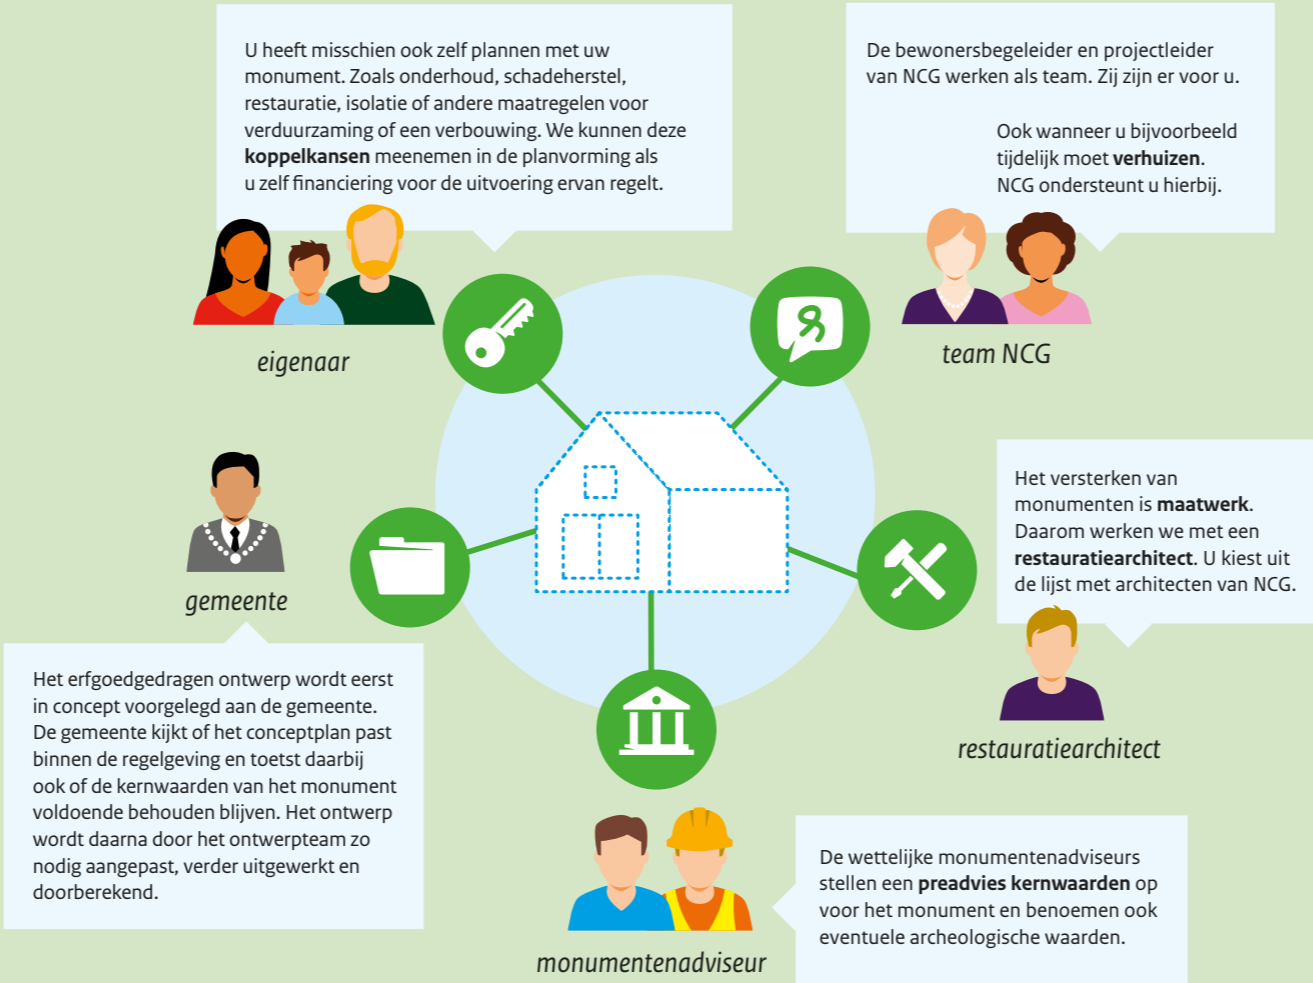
U heeft misschien ook zelf plannen met uw monument. Zoals onderhoud, schadeherstel, restauratie, isolatie of andere maatregelen voor verduurzaming of een verbouwing. We kunnen deze **koppelkansen** meenemen in de planvorming als u zelf financiering voor de uitvoering ervan regelt.

De bewonersbegeleider en projectleider van NCG werken als team. Zij zijn er voor u.

Ook wanneer u bijvoorbeeld tijdelijk moet **verhuizen**. NCG ondersteunt u hierbij.

eigenaar

team NCG

gemeente

Het versterken van monumenten is **maatwerk**. Daarom werken we met een **restauratiearchitect**. U kiest uit de lijst met architecten van NCG.

Het erfgoedgedragen ontwerp wordt eerst in concept voorgelegd aan de gemeente. De gemeente kijkt of het conceptplan past binnen de regelgeving en toetst daarbij ook of de kernwaarden van het monument voldoende behouden blijven. Het ontwerp wordt daarna door het ontwerpteam zo nodig aangepast, verder uitgewerkt en doorberekend.

restauratiearchitect

De wettelijke monumentenadviseurs stellen een **preadvies kernwaarden** op voor het monument en benoemen ook eventuele archeologische waarden.

monumentenadviseur